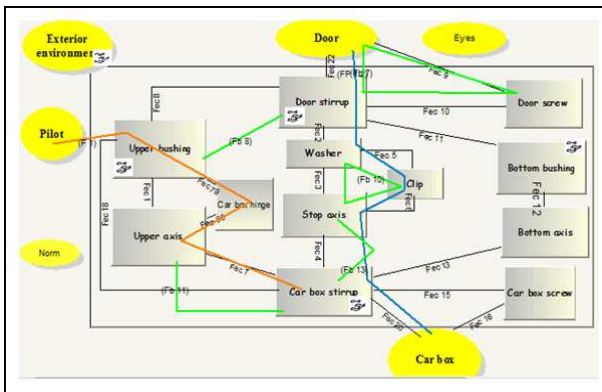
Exterior environment

Door

Eyes

Pilot

Norm

Car box

Door stirrup

Upper bushing

Washer

Clip

Car box hinge

Stop axis

Upper axis

Car box stirrup

Door screw

Bottom bushing

Bottom axis

Car box screw

Fec 8

Fec22

(FP, Fb 7)

Fec 9

Fec 10

Fec 11

(Fb 8)

(F1)

Fec 2

Fec 5

(Fb 10)

Fec 6

Fec 3

Fec 1

Fec 19

Fec 18

Fec 12

Fec 4

Fec 7

(Fb 13)

Fec 13

(Fb 11)

Fec 15

Fec 20

Fec 16